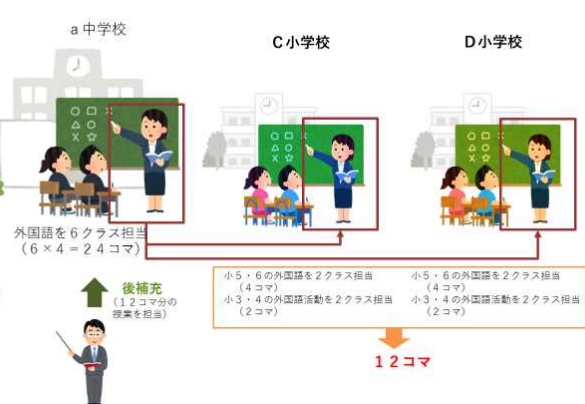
a 中学校

C小学校

D小学校

外国語を６クラス担当
（６×４＝２４コマ）

後補充
（１２コマ分の授業を担当）

小５・６の外国語を２クラス担当
（４コマ）
小３・４の外国語活動を２クラス担当
（２コマ）

小５・６の外国語を２クラス担当
（４コマ）
小３・４の外国語活動を２クラス担当
（２コマ）

１２コマ